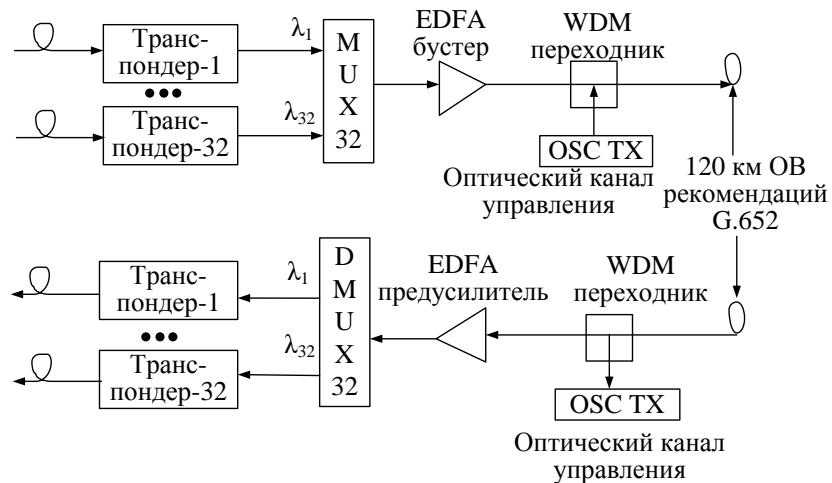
Транспондер-1

•••

Транспондер-32

$\lambda_1$

$\lambda_{32}$

M U X 32

EDFA бустер

WDM переходник

OSC TX

Оптический канал управления

120 км ОВ рекомендаций G.652

Транспондер-1

•••

Транспондер-32

$\lambda_1$

$\lambda_{32}$

D M U X 32

EDFA предусилитель

WDM переходник

OSC TX

Оптический канал управления